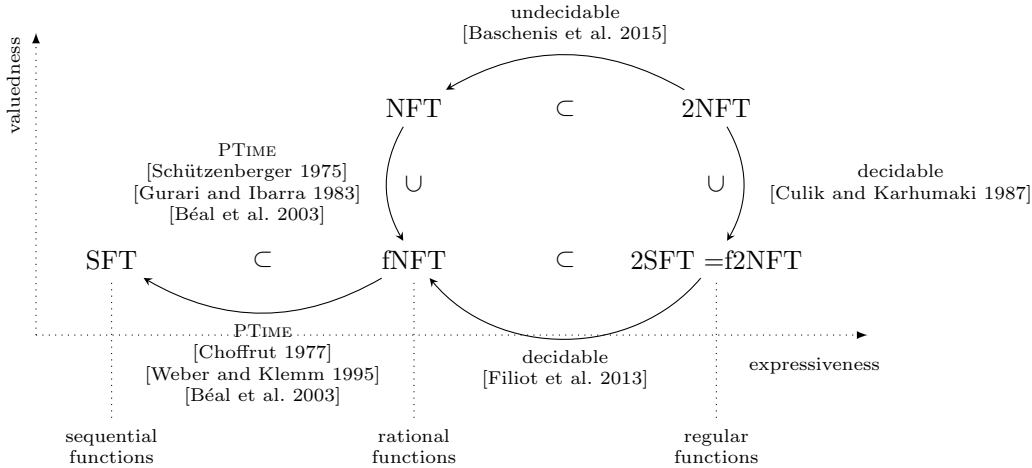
undecidable
[Baschenis et al. 2015]

valuedness

NFT $\subset$ 2NFT

PTime
[Schützenberger 1975]
[Gurari and Ibarra 1983]
[Béal et al. 2003]

$\cup$

$\cup$

decidable
[Culik and Karhumaki 1987]

SFT $\subset$ fNFT $\subset$ 2SFT =f2NFT

PTime
[Choffrut 1977]
[Weber and Klemm 1995]
[Béal et al. 2003]

decidable
[Filiot et al. 2013]

expressiveness

sequential functions

rational functions

regular functions